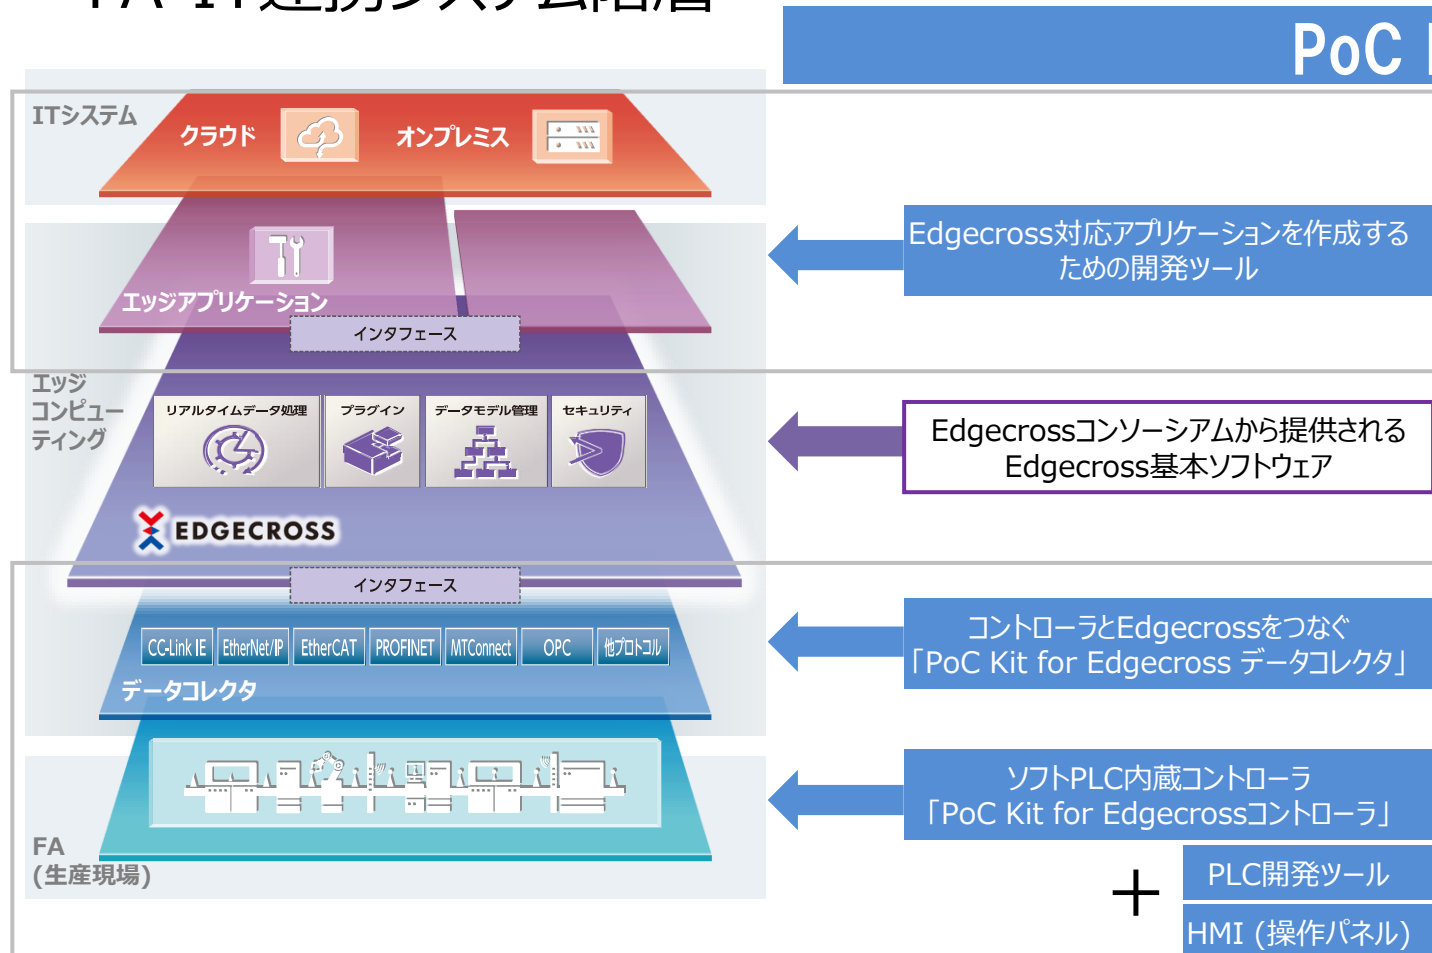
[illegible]

PoC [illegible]

ITシステム

クラウド

オンプレミス

エッジアプリケーション

インタフェース

エッジ
コンピューティング

リアルタイムデータ処理

プラグイン

データモデル管理

セキュリティ

EDGECROSS

インタフェース

CC-Link IE

EtherNet/IP

EtherCAT

PROFINET

MTConnect

OPC

他プロトコル

データコレクタ

FA
(生産現場)

Edgecross対応アプリケーションを作成するための開発ツール

Edgecrossコンソーシアムから提供されるEdgecross基本ソフトウェア

コントローラとEdgecrossをつなぐ「PoC Kit for Edgecross データコレクタ」

ソフトPLC内蔵コントローラ「PoC Kit for Edgecrossコントローラ」

＋

PLC開発ツール

HMI (操作パネル)